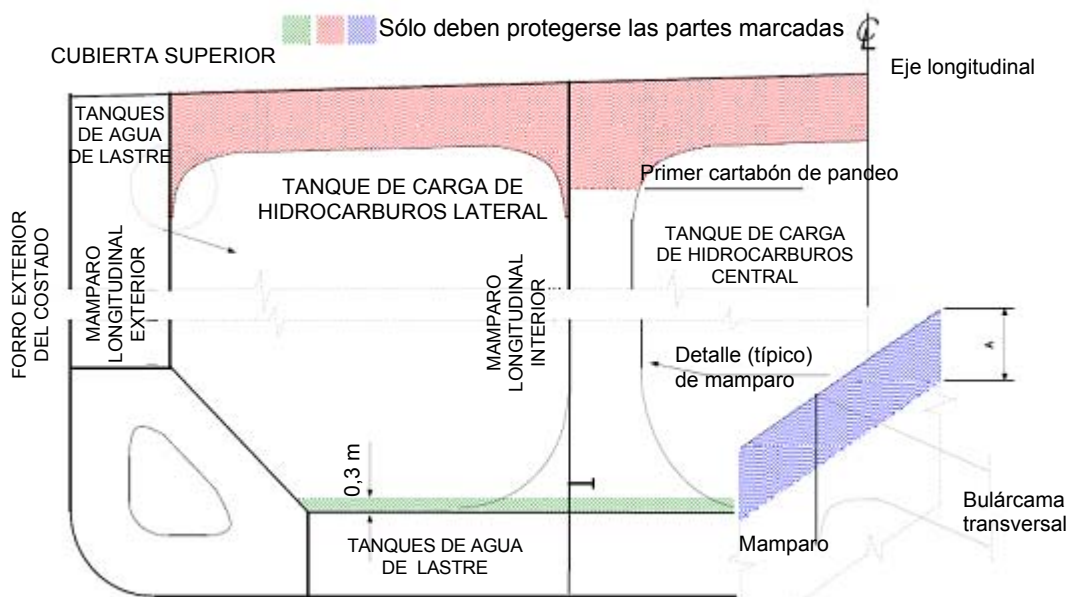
Sólo deben protegerse las partes marcadas ℄

CUBIERTA SUPERIOR

Eje longitudinal

TANQUES DE AGUA DE LASTRE

Primer cartabón de pandeo

TANQUE DE CARGA DE HIDROCARBUROS LATERAL

TANQUE DE CARGA DE HIDROCARBUROS CENTRAL

FORRO EXTERIOR DEL COSTADO

MAMPARO LONGITUDINAL EXTERIOR

MAMPARO LONGITUDINAL INTERIOR

Detalle (típico) de mamparo

A

0,3 m

Bulárcama transversal

TANQUES DE AGUA DE LASTRE

Mamparo